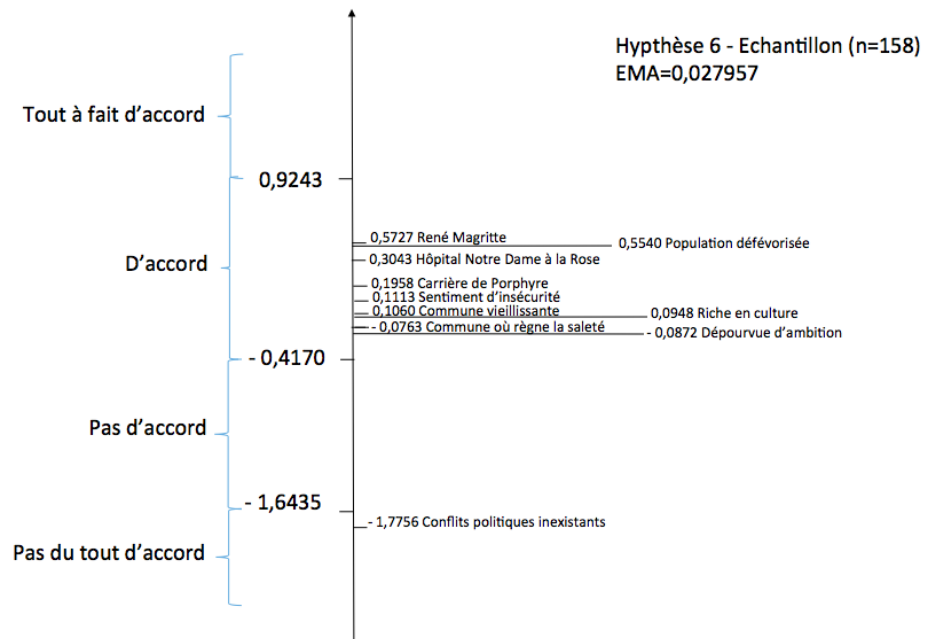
Hypthèse 6 - Echantillon (n=158)
EMA=0,027957

Tout à fait d'accord

0,9243

D'accord

0,5727 René Magritte
0,5540 Population défévorisée
0,3043 Hôpital Notre Dame à la Rose
0,1958 Carrière de Porphyre
0,1113 Sentiment d'insécurité
0,1060 Commune vieillissante
0,0948 Riche en culture
- 0,0763 Commune où règne la saleté
- 0,0872 Dépourvue d'ambition

- 0,4170

Pas d'accord

- 1,6435

- 1,7756 Conflits politiques inexistants

Pas du tout d'accord